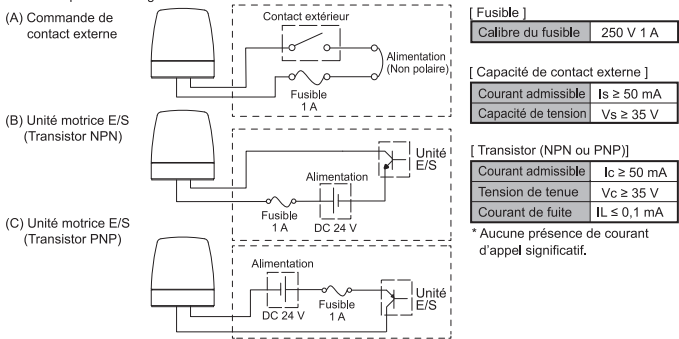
(A) Commande de contact externe

Contact extérieur

Alimentation (Non polaire)

Fusible 1 A

(B) Unité motrice E/S (Transistor NPN)

Unité E/S

Alimentation

Fusible 1 A

DC 24 V

(C) Unité motrice E/S (Transistor PNP)

Alimentation

DC 24 V

Fusible 1 A

Unité E/S

[ Fusible ]

| Calibre du fusible | 250 V 1 A |
|---|---|

[ Capacité de contact externe ]

| Courant admissible | Is ≥ 50 mA |
|---|---|
| Capacité de tension | Vs ≥ 35 V |

[ Transistor (NPN ou PNP)]

| Courant admissible | Ic ≥ 50 mA |
|---|---|
| Tension de tenue | Vc ≥ 35 V |
| Courant de fuite | IL ≤ 0,1 mA |

* Aucune présence de courant d'appel significatif.